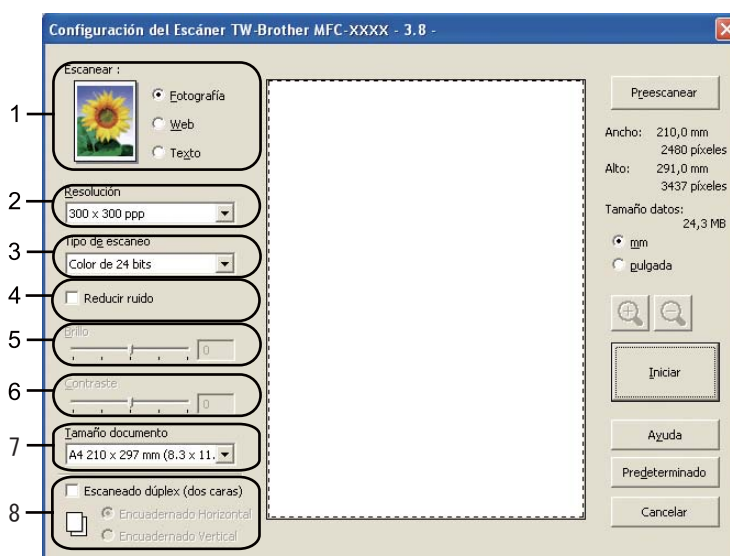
Configuración del Escáner TW-Brother MFC-XXXX - 3.8 -

1
Escanear :
Fotografía
Web
Texto

2
Resolución
300 x 300 ppp

3
Tipo de escaneo
Color de 24 bits

4
Reducir ruido

5
Brillo
0

6
Contraste
0

7
Tamaño documento
A4 210 x 297 mm (8.3 x 11.

8
Escaneado dúplex (dos caras)
Encuadernado Horizontal
Encuadernado Vertical

Preescanear
Ancho: 210,0 mm
2480 píxeles
Alto: 291,0 mm
3437 píxeles
Tamaño datos:
24,3 MB
mm
pulgada

Iniciar
Ayuda
Predeterminado
Cancelar